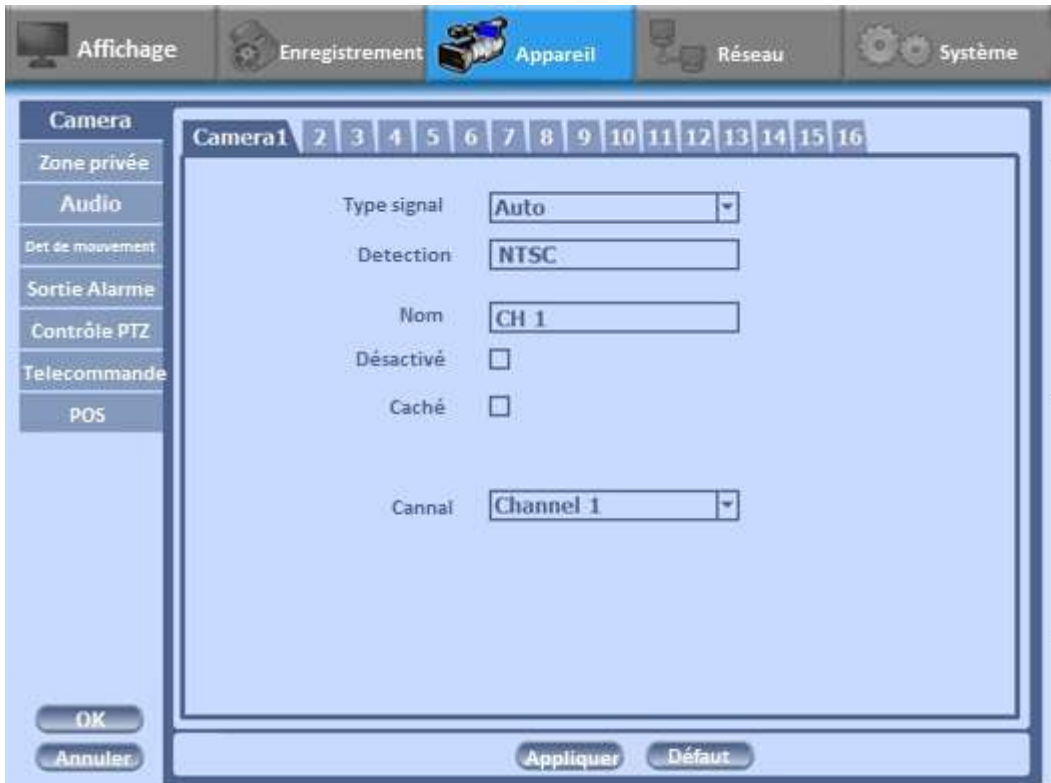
Affichage Enregistrement Appareil Réseau Système

Camera
Zone privée
Audio
Det de mouvement
Sortie Alarme
Contrôle PTZ
Telecommande
POS

Camera1 2 3 4 5 6 7 8 9 10 11 12 13 14 15 16

Type signal Auto
Detection NTSC
Nom CH 1
Désactivé
Caché
Cannal Channel 1

OK
Annuler
Appliquer Défaut